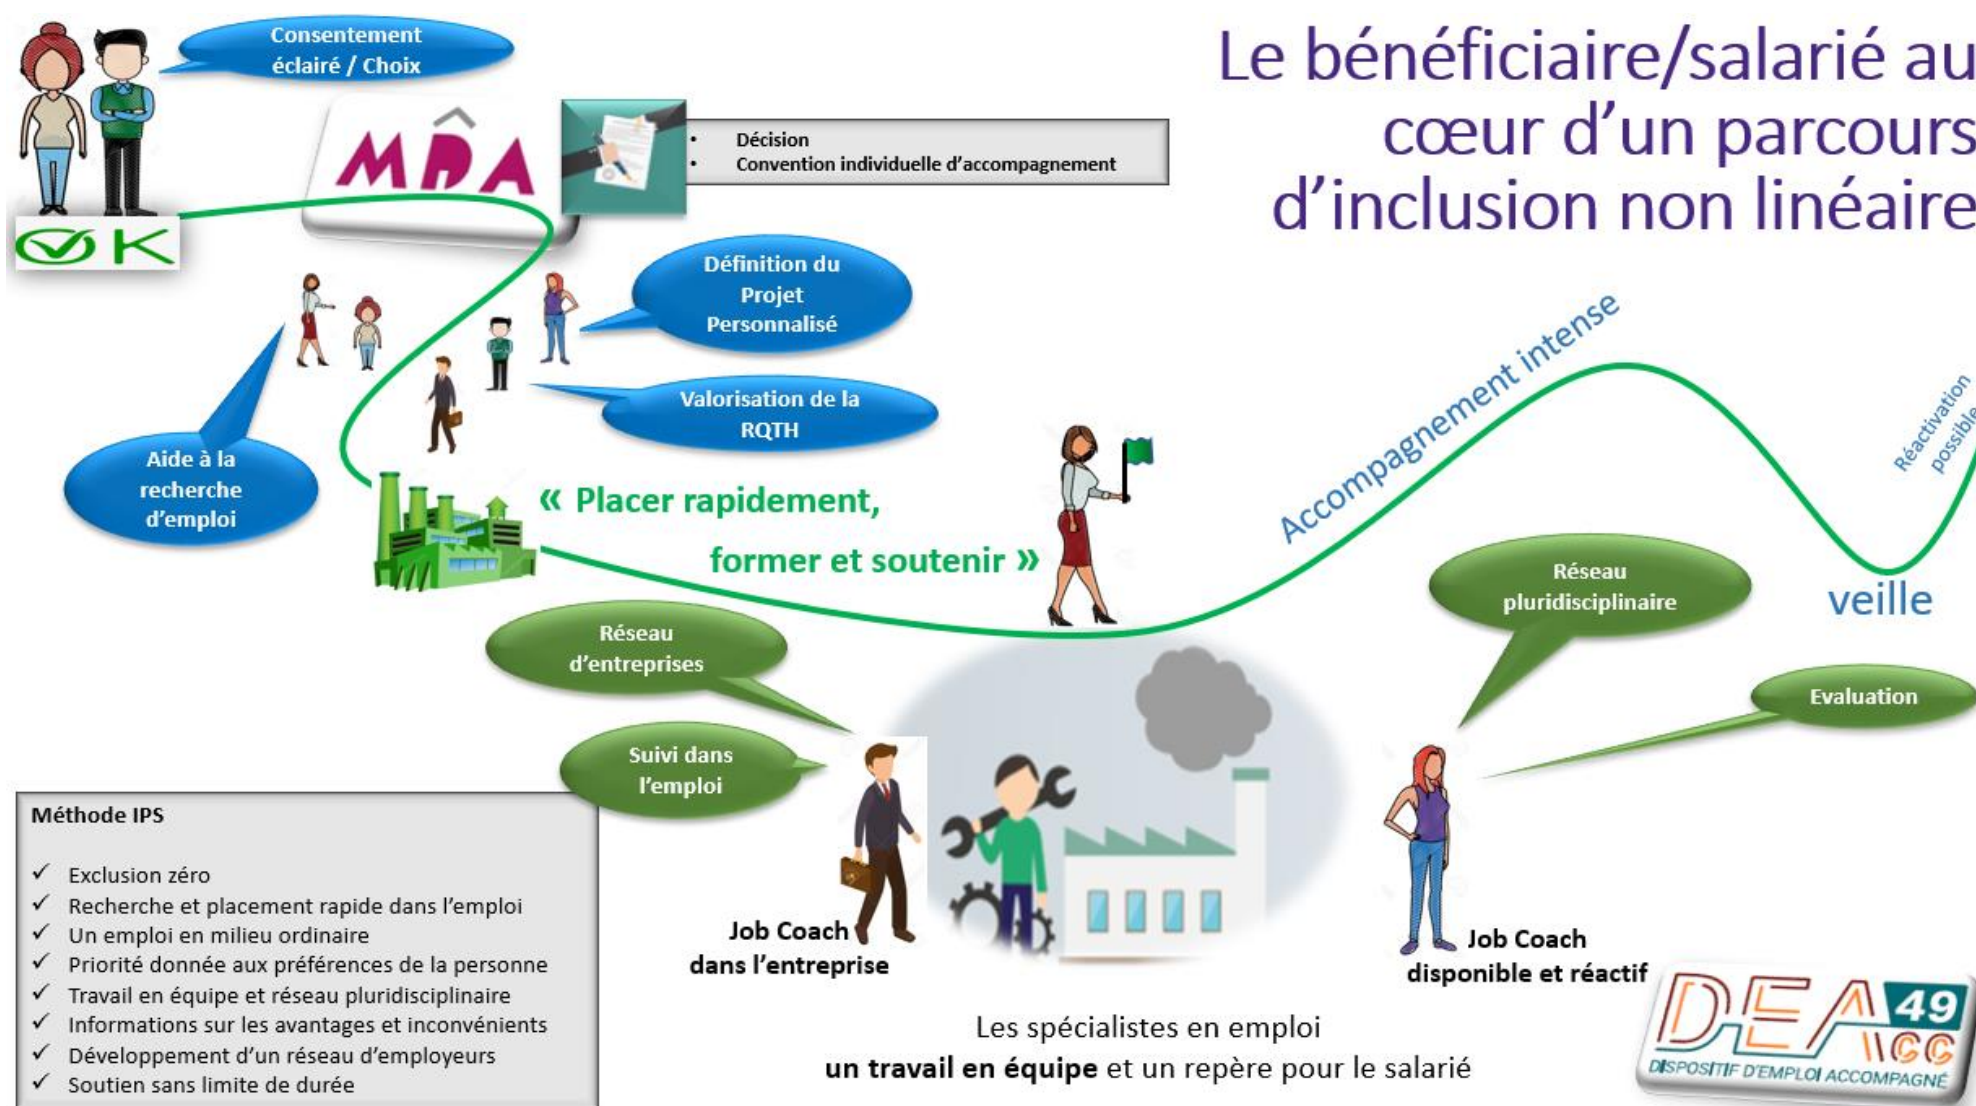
Le bénéficiaire/salarié au cœur d'un parcours d'inclusion non linéaire

Consentement éclairé / Choix

OK

MDA

• Décision
• Convention individuelle d'accompagnement

Définition du Projet Personnalisé

Valorisation de la RQTH

Aide à la recherche d'emploi

« Placer rapidement,

former et soutenir »

Accompagnement intense

Réactivation possible

veille

Réseau pluridisciplinaire

Evaluation

Réseau d'entreprises

Suivi dans l'emploi

Méthode IPS

✓ Exclusion zéro
✓ Recherche et placement rapide dans l'emploi
✓ Un emploi en milieu ordinaire
✓ Priorité donnée aux préférences de la personne
✓ Travail en équipe et réseau pluridisciplinaire
✓ Informations sur les avantages et inconvénients
✓ Développement d'un réseau d'employeurs
✓ Soutien sans limite de durée

Job Coach dans l'entreprise

Job Coach disponible et réactif

Les spécialistes en emploi
**un travail en équipe** et un repère pour le salarié

DEA 49 ACC
DISPOSITIF D'EMPLOI ACCOMPAGNÉ